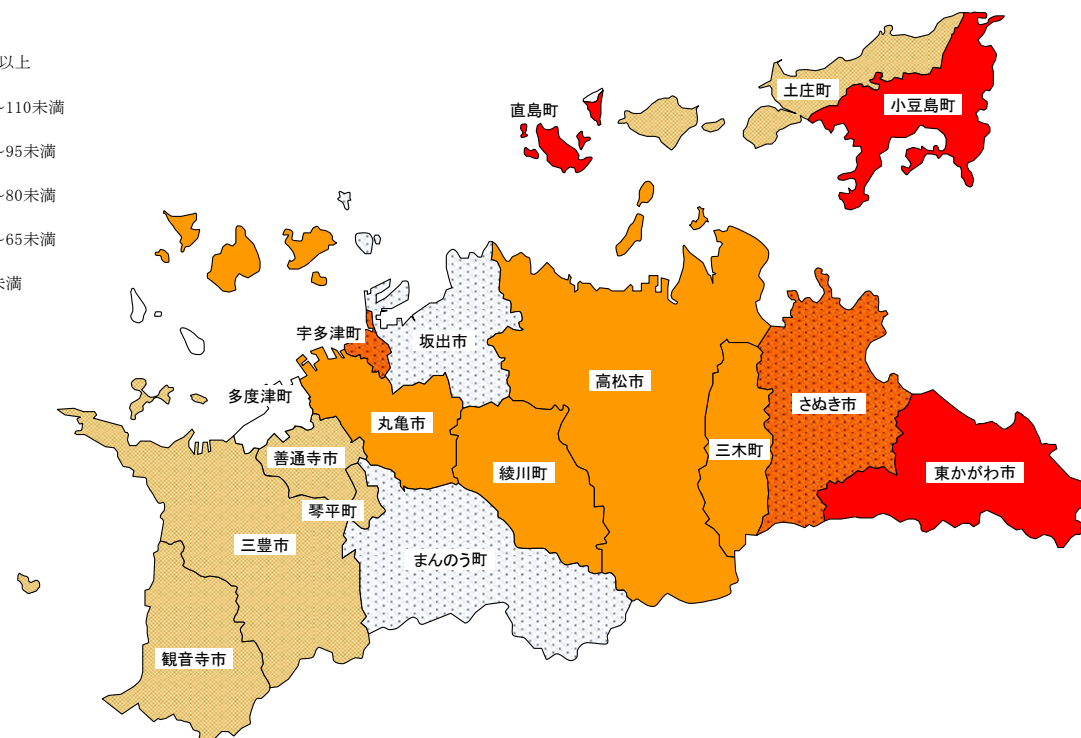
以上

~110未満

~95未満

~80未満

~65未満

未満

直島町

土庄町

小豆島町

宇多津町

坂出市

多度津町

高松市

丸亀市

さぬき市

善通寺市

綾川町

三木町

東かがわ市

琴平町

三豊市

まんのう町

観音寺市